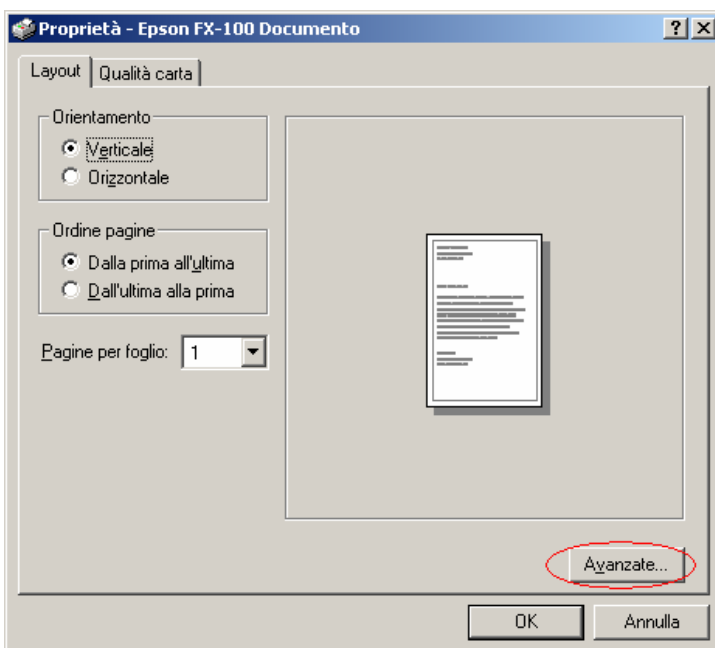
Proprietà - Epson FX-100 Documento

?
X

Layout
Qualità carta

Orientamento
Verticale
Orizzontale

Ordine pagine
Dalla prima all'ultima
Dall'ultima alla prima

Pagine per foglio: 1

Avanzate...

OK
Annulla